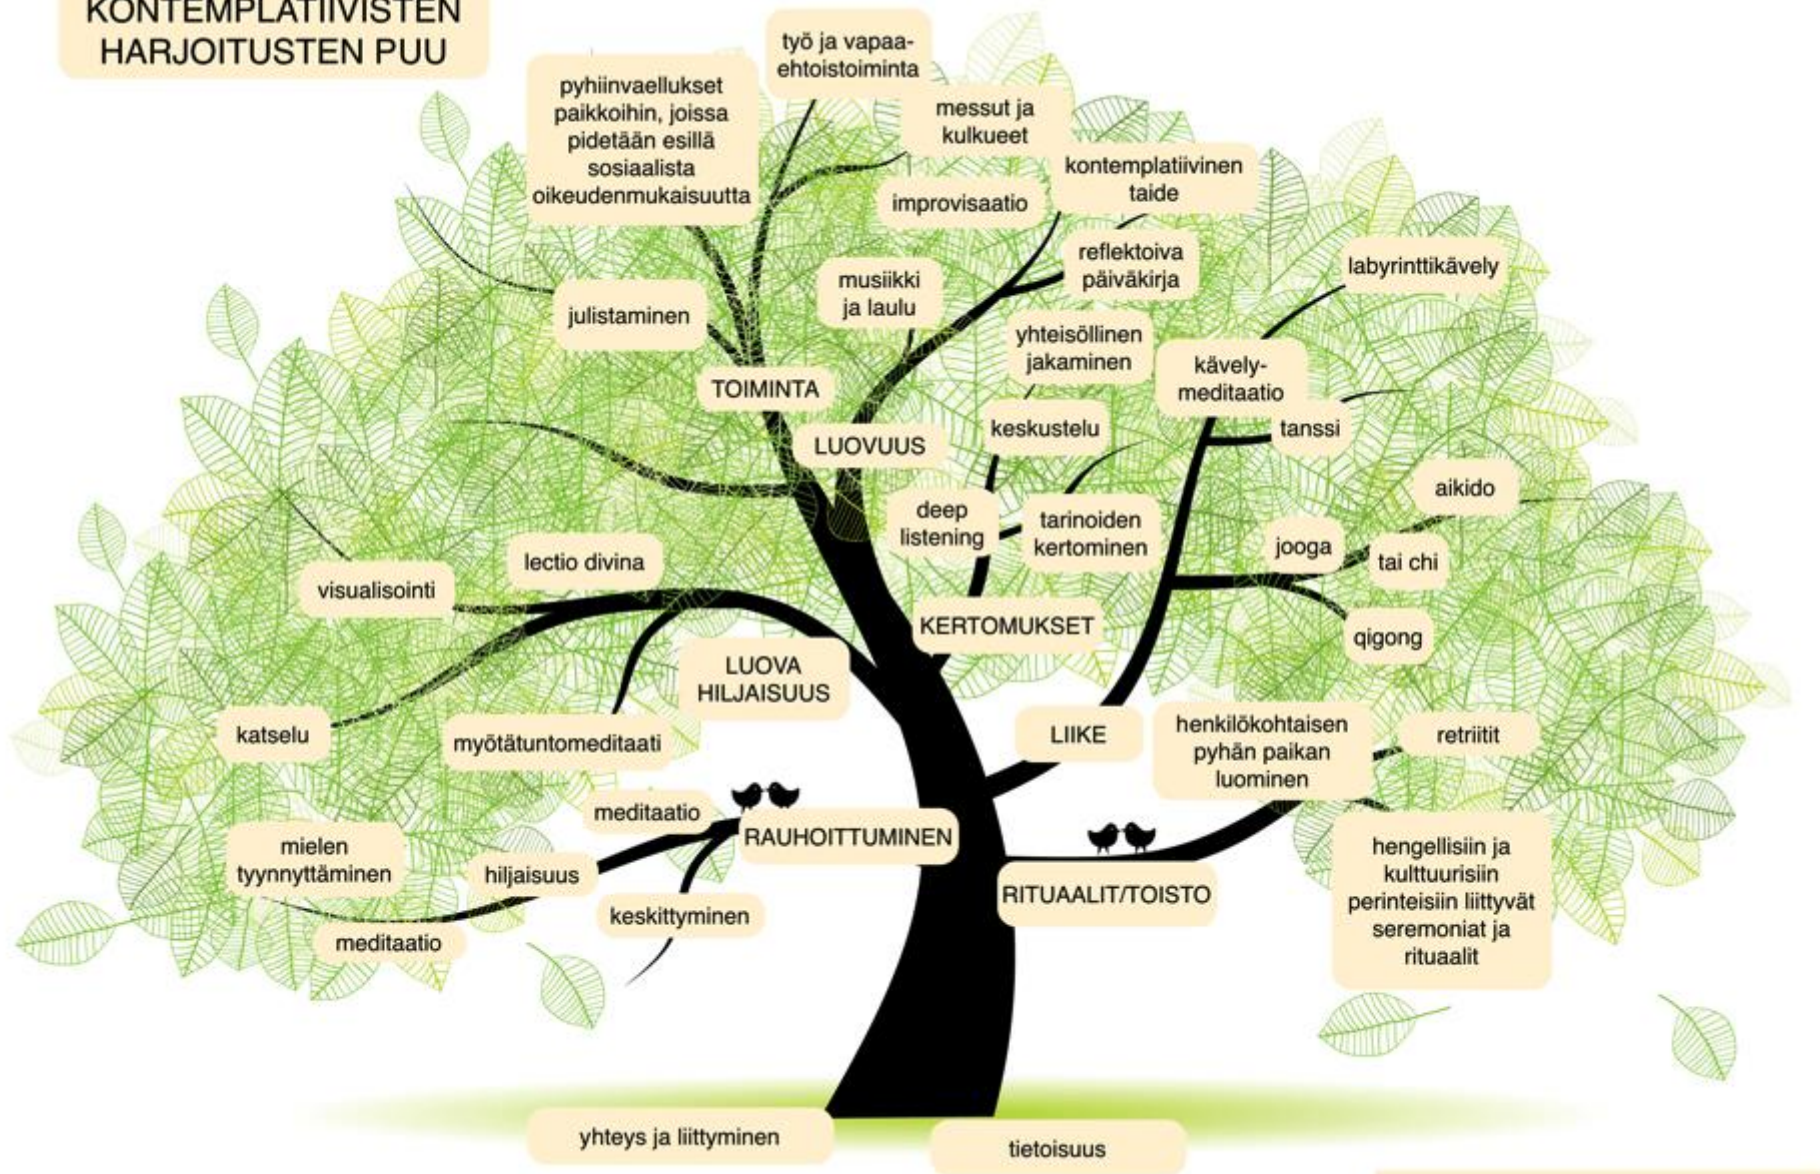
KONTEMPLATIIVISTEN HARJOITUSTEN PUU

työ ja vapaaehtoistoiminta

pyhiinvaellukset paikkoihin, joissa pidetään esillä sosiaalista oikeudenmukaisuutta

messut ja kulkueet

kontemplatiivinen taide

improvisaatio

reflektoiva päiväkirja

labyrinttikävely

musiikki ja laulu

julistaminen

yhteisöllinen jakaminen

kävelymeditaatio

TOIMINTA

keskustelu

tanssi

LUOVUUS

aikido

deep listening

tarinoiden kertominen

jooga

tai chi

lectio divina

visualisointi

KERTOMUKSET

qigong

LUOVA HILJAISUUS

katselu

myötätuntomeditaati

LIIKE

henkilökohtaisen pyhän paikan luominen

retriitit

meditaatio

RAUHOITTUMINEN

mielen tyynnyttäminen

hiljaisuus

hengellisiin ja kulttuurisiin perinteisiin liittyvät seremoniat ja rituaalit

RITUAALIT/TOISTO

keskittyminen

meditaatio

yhteys ja liittyminen

tietoisuus